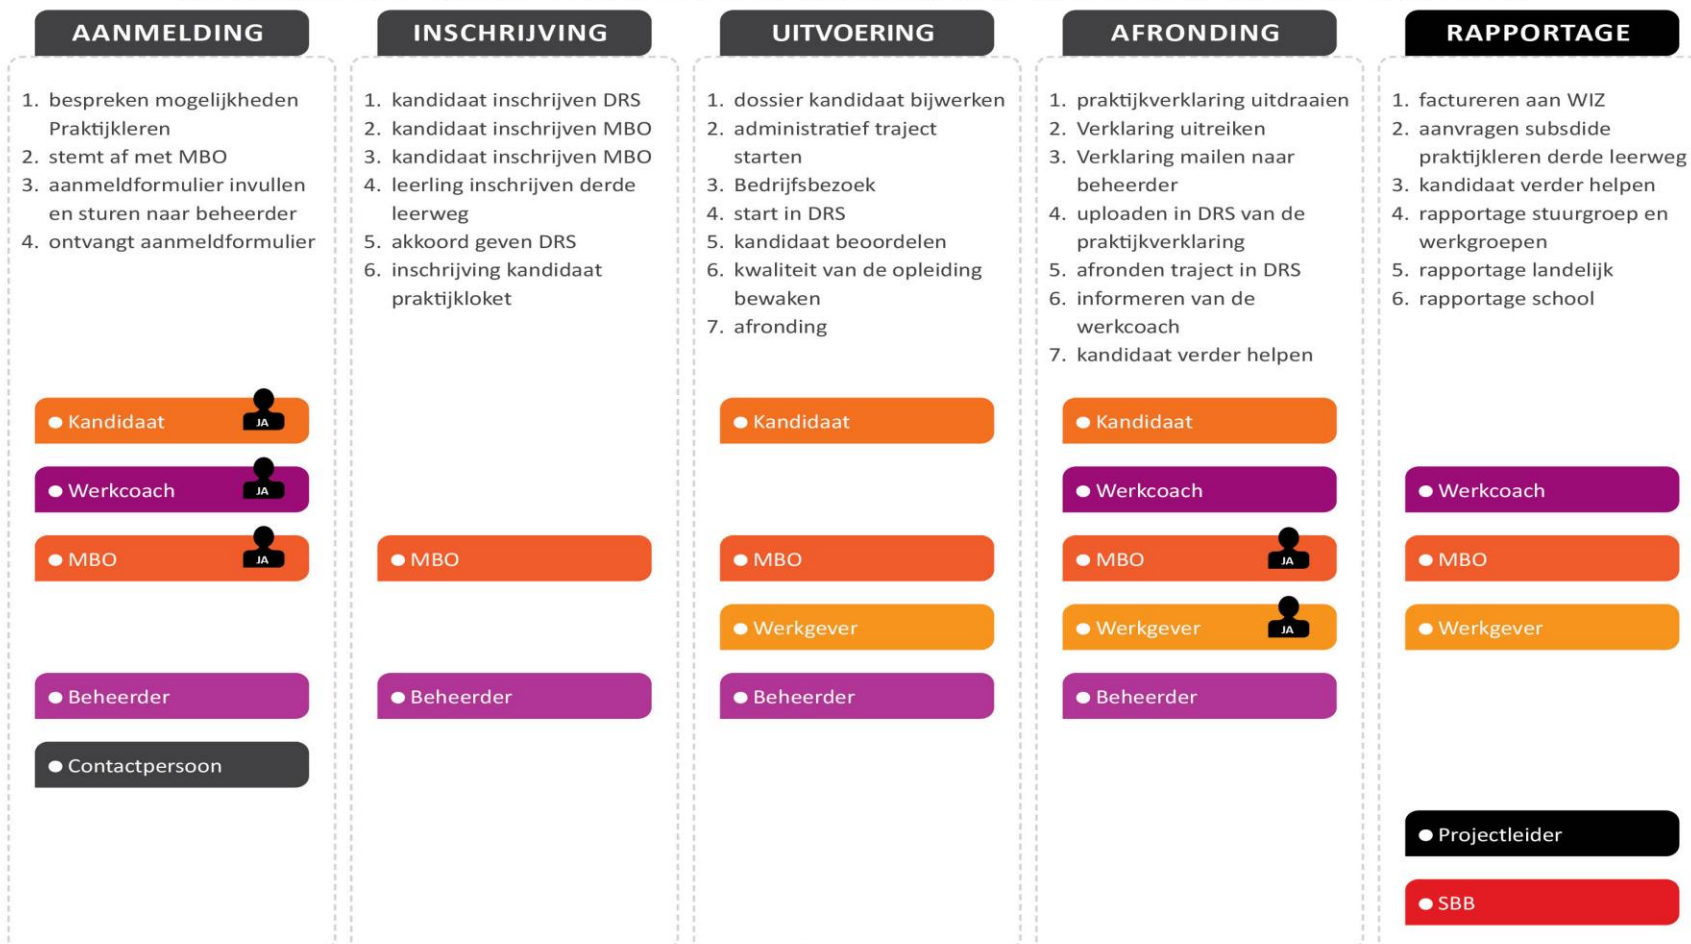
AANMELDING

1. bespreken mogelijkheden Praktijkleren
2. stemt af met MBO
3. aanmeldformulier invullen en sturen naar beheerder
4. ontvangt aanmeldformulier

Kandidaat JA
Werkcoach JA
MBO JA
Beheerder
Contactpersoon

INSCHRIJVING

1. kandidaat inschrijven DRS
2. kandidaat inschrijven MBO
3. kandidaat inschrijven MBO
4. leerling inschrijven derde leerweg
5. akkoord geven DRS
6. inschrijving kandidaat praktijkloket

MBO
Beheerder

UITVOERING

1. dossier kandidaat bijwerken
2. administratief traject starten
3. Bedrijfsbezoek
4. start in DRS
5. kandidaat beoordelen
6. kwaliteit van de opleiding bewaken
7. afronding

Kandidaat
MBO
Werkgever
Beheerder

AFRONDING

1. praktijkverklaring uitdraaien
2. Verklaring uitreiken
3. Verklaring mailen naar beheerder
4. uploaden in DRS van de praktijkverklaring
5. afronden traject in DRS
6. informeren van de werkcoach
7. kandidaat verder helpen

Kandidaat
Werkcoach
MBO JA
Werkgever JA
Beheerder

RAPPORTAGE

1. factureren aan WIZ
2. aanvragen subsdide praktijkleren derde leerweg
3. kandidaat verder helpen
4. rapportage stuurgroep en werkgroepen
5. rapportage landelijk
6. rapportage school

Werkcoach
MBO
Werkgever
Projectleider
SBB